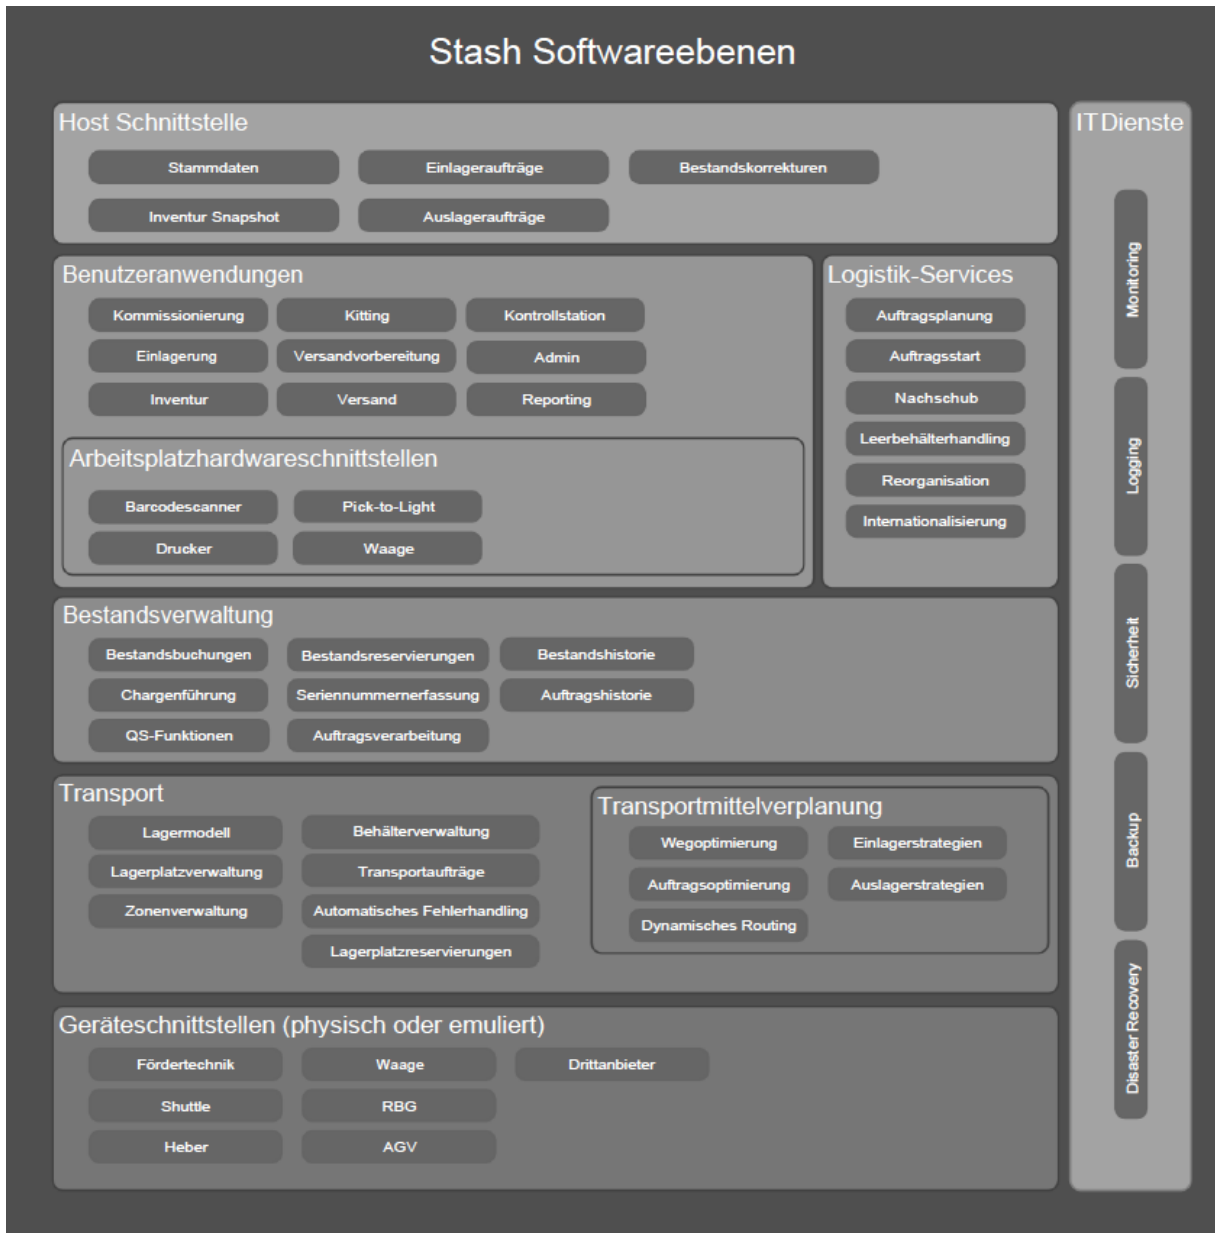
Stash Softwareebenen

Host Schnittstelle

Stammdaten
Einlageraufträge
Bestandskorrekturen
Inventur Snapshot
Auslageraufträge

Benutzeranwendungen

Kommissionierung
Kitting
Kontrollstation
Einlagerung
Versandvorbereitung
Admin
Inventur
Versand
Reporting

Arbeitsplatzhardwareschnittstellen

Barcodescanner
Pick-to-Light
Drucker
Waage

Logistik-Services

Auftragsplanung
Auftragsstart
Nachschub
Leerbehälterhandling
Reorganisation
Internationalisierung

Bestandsverwaltung

Bestandsbuchungen
Bestandsreservierungen
Bestandshistorie
Chargenführung
Seriennummernerfassung
Auftragshistorie
QS-Funktionen
Auftragsverarbeitung

Transport

Lagermodell
Behälterverwaltung
Lagerplatzverwaltung
Transportaufträge
Zonenverwaltung
Automatisches Fehlerhandling
Lagerplatzreservierungen

Transportmittelverplanung

Wegoptimierung
Einlagerstrategien
Auftragsoptimierung
Auslagerstrategien
Dynamisches Routing

Geräteschnittstellen (physisch oder emuliert)

Fördertechnik
Waage
Drittanbieter
Shuttle
RBG
Heber
AGV

IT Dienste

Monitoring
Logging
Sicherheit
Backup
Disaster Recovery